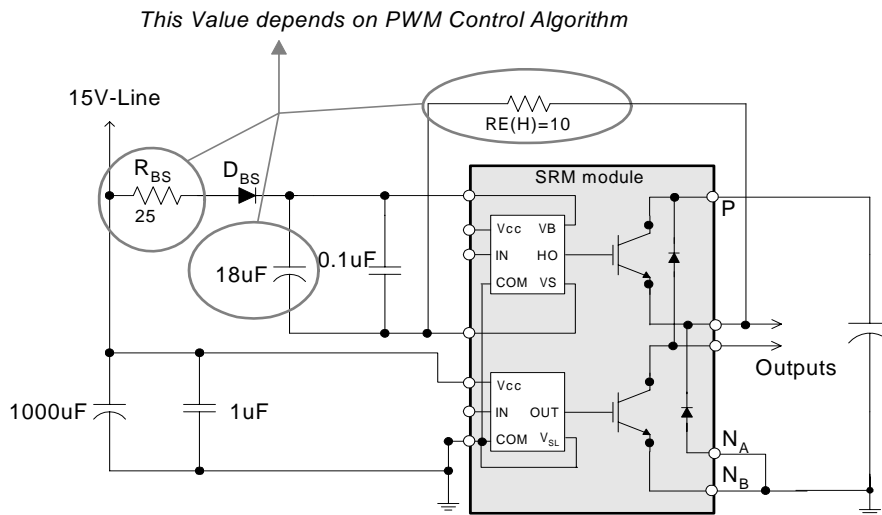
This Value depends on PWM Control Algorithm

15V-Line

$R_{BS}$

25

$D_{BS}$

RE(H)=10

SRM module

18uF

0.1uF

Vcc

VB

IN

HO

COM

VS

P

Outputs

1000uF

1uF

Vcc

IN

OUT

COM

$V_{SL}$

$N_A$

$N_B$